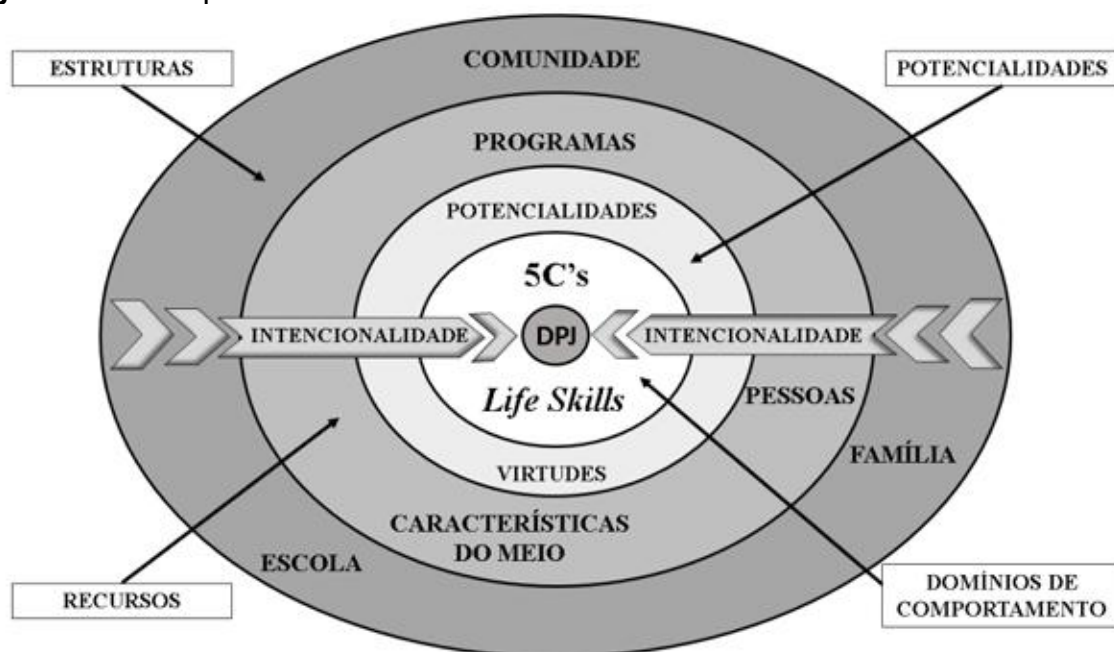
ESTRUTURAS

COMUNIDADE

POTENCIALIDADES

PROGRAMAS

POTENCIALIDADES

5C's

INTENCIONALIDADE

DPJ

INTENCIONALIDADE

Life Skills

PESSOAS

VIRTUDES

FAMÍLIA

CARACTERÍSTICAS DO MEIO

ESCOLA

RECURSOS

DOMÍNIOS DE COMPORTAMENTO